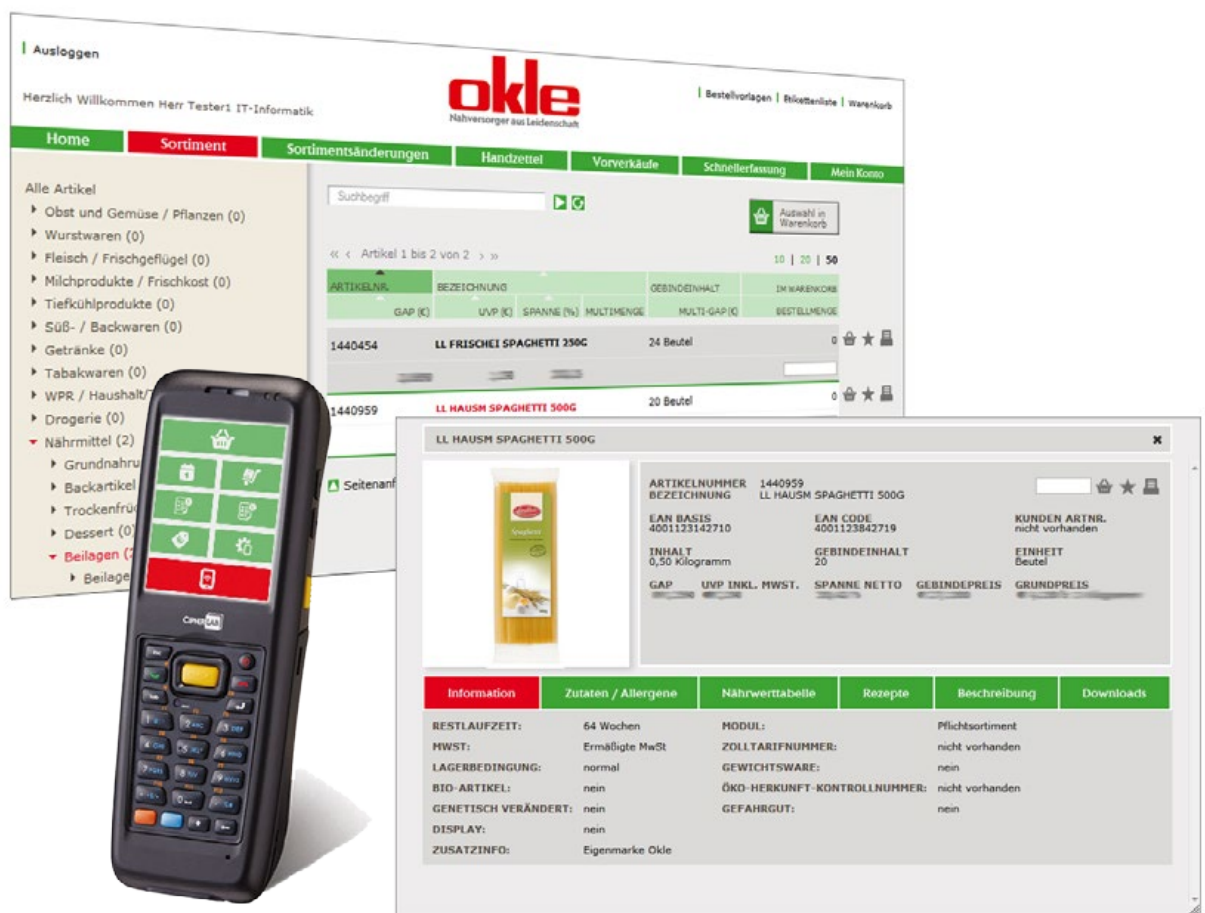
Ausloggen

Herzlich Willkommen Herr Tester1 IT-Informatik

okle
Nahversorger aus Leidenschaft

Bestellvorlagen | Etikettenliste | Warenkorb

Home | Sortiment | Sortimentsänderungen | Handzettel | Vorverkäufe | Schnellerfassung | Mein Konto

Alle Artikel
Obst und Gemüse / Pflanzen (0)
Wurstwaren (0)
Fleisch / Frischgeflügel (0)
Milchprodukte / Frischkost (0)
Tiefkühlprodukte (0)
Süß- / Backwaren (0)
Getränke (0)
Tabakwaren (0)
WPR / Haushalt/ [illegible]
Drogerie (0)
Nährmittel (2)
Grundnahru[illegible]
Backartikel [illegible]
Trockenfrü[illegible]
Dessert (0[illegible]
Beilagen (2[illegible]
Beilage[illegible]

Suchbegriff

Auswahl in Warenkorb

« ‹ Artikel 1 bis 2 von 2 › »

10 | 20 | 50

| ARTIKELNR. | BEZEICHNUNG | | | GEBINDEINHALT | IM WARENKORB |
|---|---|---|---|---|---|
| GAP (€) | UVP (€) | SPANNE (%) | MULTIMENGE | MULTI-GAP (€) | BESTELLMENGE |
| 1440454 | LL FRISCHEI SPAGHETTI 250G | | | 24 Beutel | 0 |
| 1440959 | LL HAUSM SPAGHETTI 500G | | | 20 Beutel | 0 |

Seitenanf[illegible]

CipherLAB

LL HAUSM SPAGHETTI 500G

ARTIKELNUMMER 1440959
BEZEICHNUNG LL HAUSM SPAGHETTI 500G

EAN BASIS
4001123142710

EAN CODE
4001123842719

KUNDEN ARTNR.
nicht vorhanden

INHALT
0,50 Kilogramm

GEBINDEINHALT
20

EINHEIT
Beutel

GAP | UVP INKL. MWST. | SPANNE NETTO | GEBINDEPREIS | GRUNDPREIS

Information | Zutaten / Allergene | Nährwerttabelle | Rezepte | Beschreibung | Downloads

| | | | |
|---|---|---|---|
| RESTLAUFZEIT: | 64 Wochen | MODUL: | Pflichtsortiment |
| MWST: | Ermäßigte MwSt | ZOLLTARIFNUMMER: | nicht vorhanden |
| LAGERBEDINGUNG: | normal | GEWICHTSWARE: | nein |
| BIO-ARTIKEL: | nein | ÖKO-HERKUNFT-KONTROLLNUMMER: | nicht vorhanden |
| GENETISCH VERÄNDERT: | nein | GEFAHRGUT: | nein |
| DISPLAY: | nein | | |
| ZUSATZINFO: | Eigenmarke Okle | | |